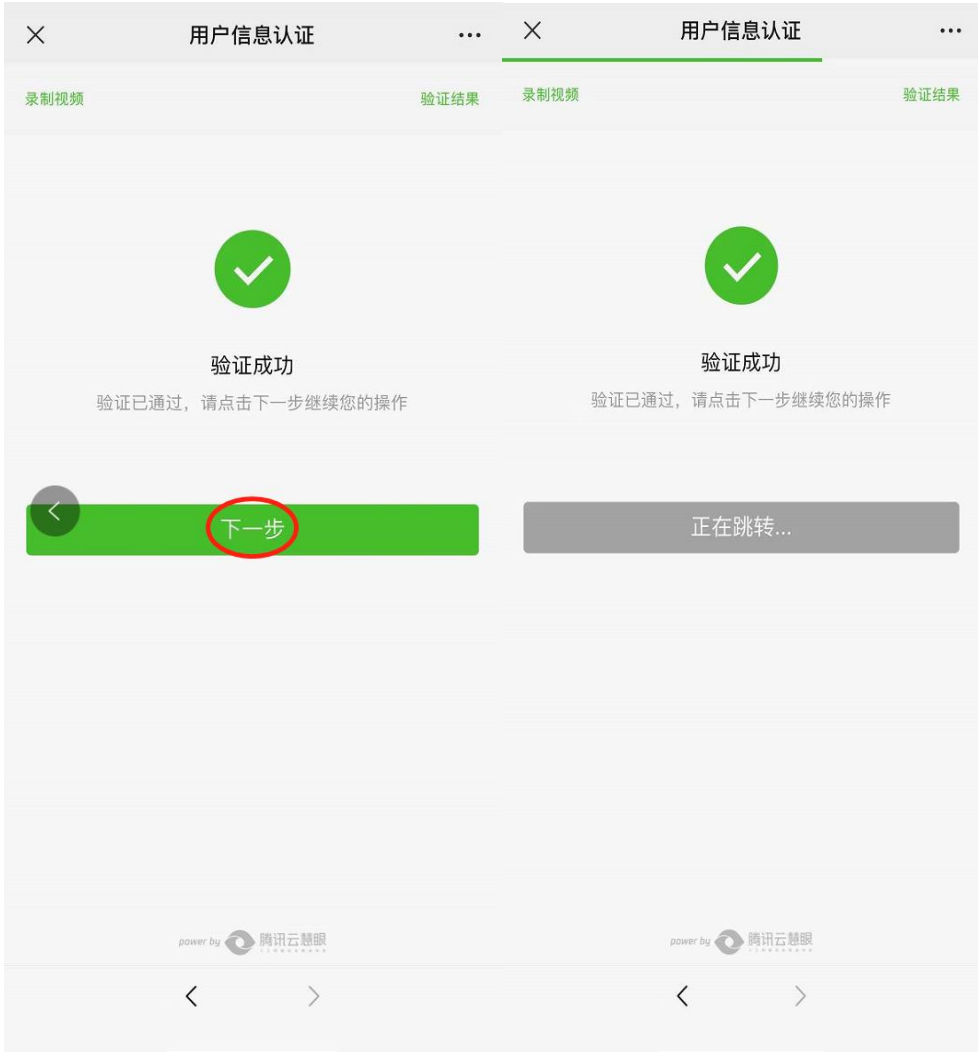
×
用户信息认证
···

录制视频
验证结果

验证成功
验证已通过，请点击下一步继续您的操作

下一步

power by 腾讯云慧眼

<
>

×
用户信息认证
···

录制视频
验证结果

验证成功
验证已通过，请点击下一步继续您的操作

正在跳转...

power by 腾讯云慧眼

<
>